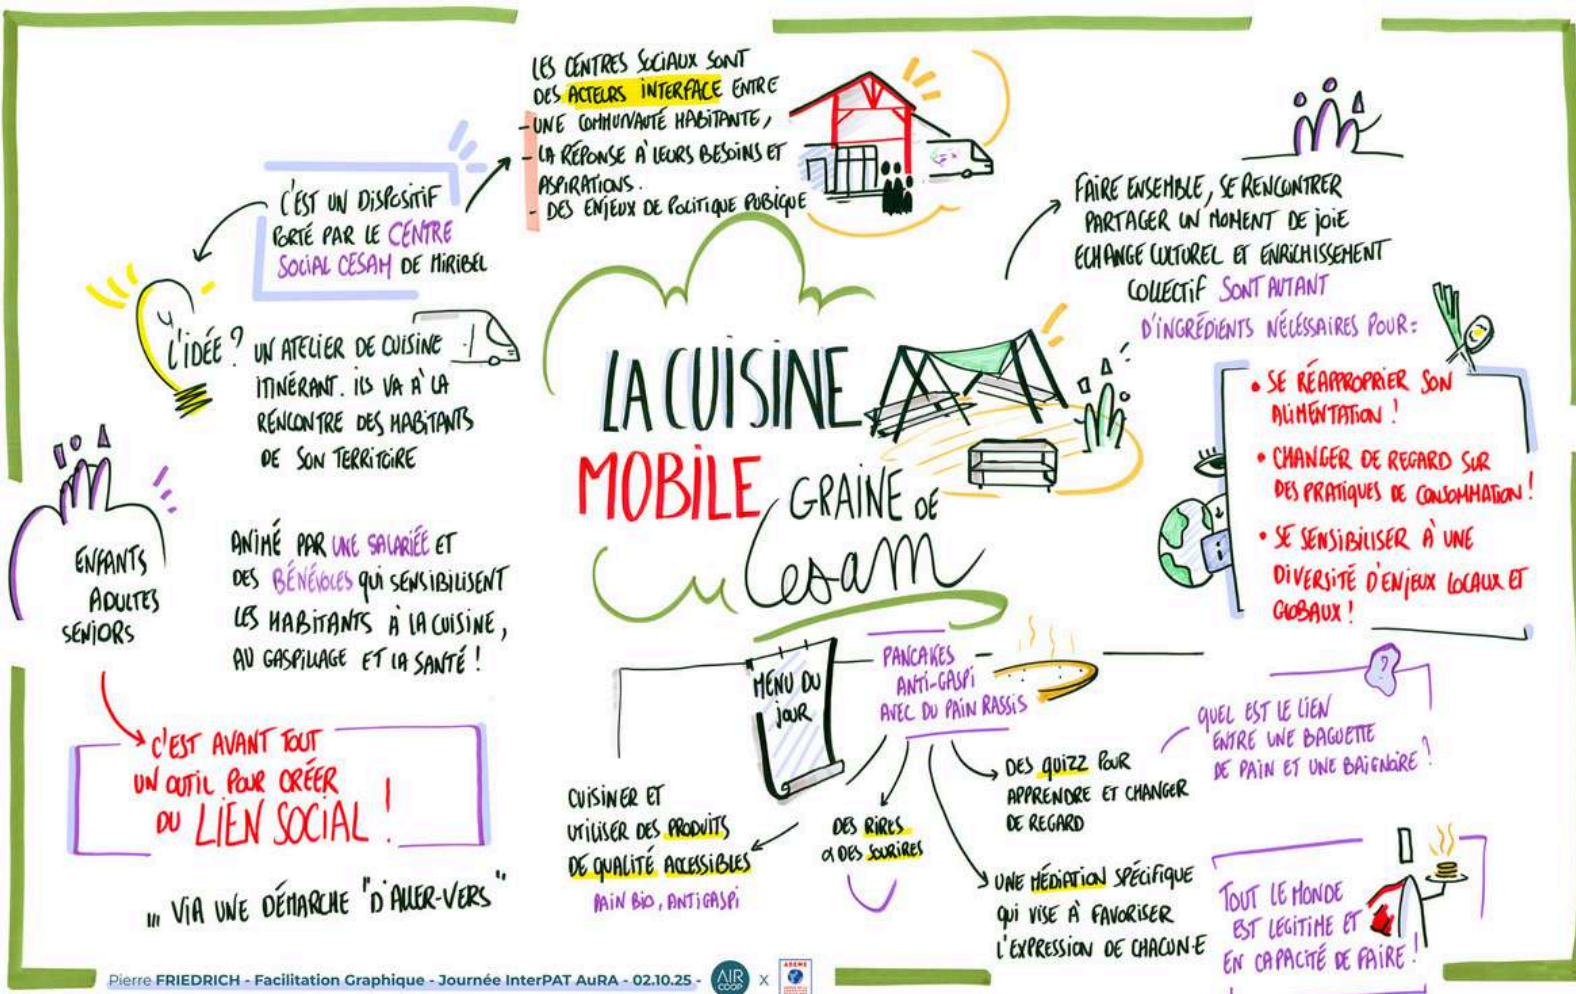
LES CENTRES SOCIAUX SONT DES ACTEURS INTERFACE ENTRE
- UNE COMMUNAUTÉ HABITANTE,
- LA RÉPONSE À LEURS BESOINS ET ASPIRATIONS.
- DES ENJEUX DE POLITIQUE PUBLIQUE

C'EST UN DISPOSITIF PORTÉ PAR LE CENTRE SOCIAL CESAM DE MIRIBEL

L'IDÉE ? UN ATELIER DE CUISINE ITINÉRANT. ILS VA À LA RENCONTRE DES HABITANTS DE SON TERRITOIRE

FAIRE ENSEMBLE, SE RENCONTRER PARTAGER UN MOMENT DE JOIE ECHANGE CULTUREL ET ENRICHISSEMENT COLLECTIF SONT AUTANT D'INGRÉDIENTS NÉCESSAIRES POUR :

• SE RÉAPPROPRIER SON ALIMENTATION !
• CHANGER DE REGARD SUR DES PRATIQUES DE CONSOMMATION !
• SE SENSIBILISER À UNE DIVERSITÉ D'ENJEUX LOCAUX ET GLOBAUX !

LA CUISINE MOBILE GRAINE DE Cesam

ENFANTS
ADULTES
SENIORS

ANIMÉ PAR UNE SALARIÉE ET DES BÉNÉVOLES QUI SENSIBILISENT LES HABITANTS À LA CUISINE, AU GASPILLAGE ET LA SANTÉ !

C'EST AVANT TOUT UN OUTIL POUR CRÉER DU LIEN SOCIAL !

... VIA UNE DÉMARCHE "D'ALLER-VERS"

MENU DU JOUR

PANCAKES ANTI-GASPI AVEC DU PAIN RASSIS

QUEL EST LE LIEN ENTRE UNE BAGUETTE DE PAIN ET UNE BAIGNOIRE ?

CUISINER ET UTILISER DES PRODUITS DE QUALITÉ ACCESSIBLES
PAIN BIO, ANTIGASPI

DES RIRES & DES SOURIRES

DES QUIZZ POUR APPRENDRE ET CHANGER DE REGARD

UNE MÉDIATION SPÉCIFIQUE QUI VISE À FAVORISER L'EXPRESSION DE CHACUN·E

TOUT LE MONDE EST LÉGITIME ET EN CAPACITÉ DE FAIRE !

Pierre FRIEDRICH - Facilitation Graphique - Journée InterPAT AuRA - 02.10.25 - AIR COOP x ADEME